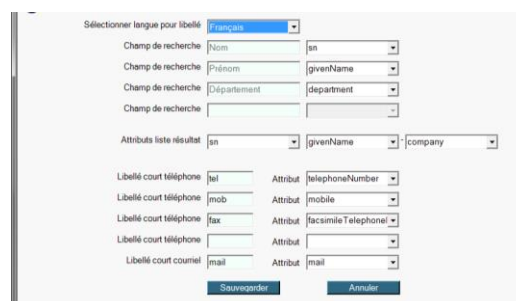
Sélectionner langue pour libellé Français

Champ de recherche Nom sn

Champ de recherche Prénom givenName

Champ de recherche Département department

Champ de recherche

Attributs liste résultat sn givenName company

Libellé court téléphone tel Attribut telephoneNumber

Libellé court téléphone mob Attribut mobile

Libellé court téléphone fax Attribut facsimileTelephone

Libellé court téléphone Attribut

Libellé court courriel mail Attribut mail

Sauvegarder Annuler